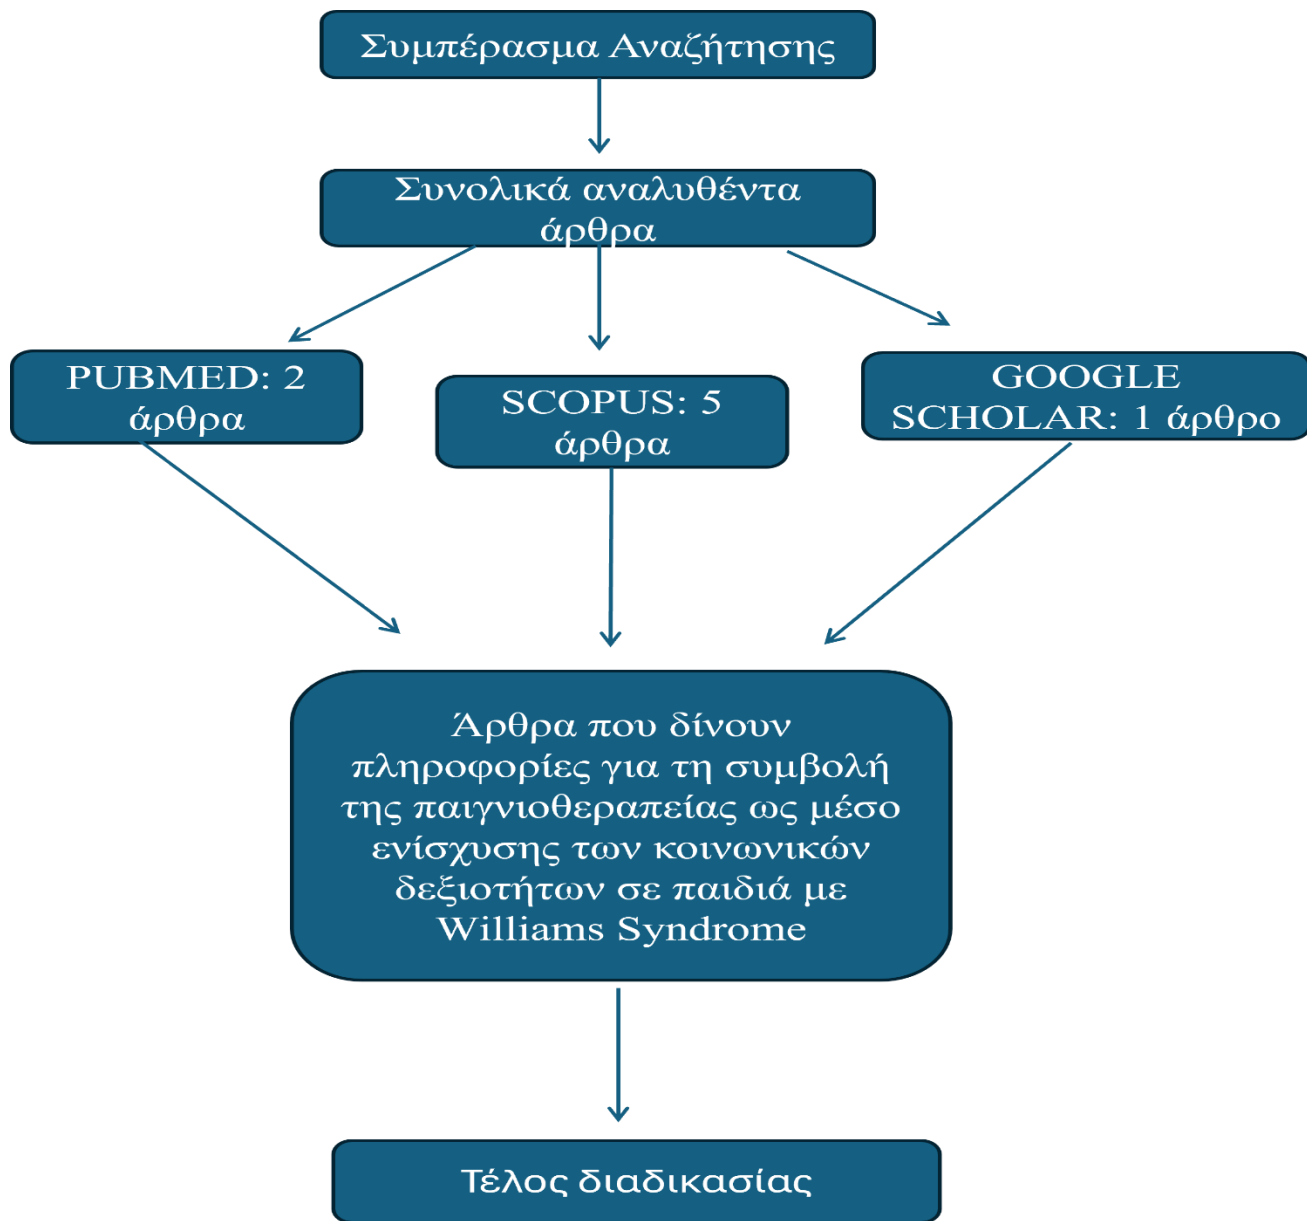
Συμπέρασμα Αναζήτησης

Συνολικά αναλυθέντα άρθρα

PUBMED: 2 άρθρα

SCOPUS: 5 άρθρα

GOOGLE SCHOLAR: 1 άρθρο

Άρθρα που δίνουν πληροφορίες για τη συμβολή της παιγνιοθεραπείας ως μέσο ενίσχυσης των κοινωνικών δεξιοτήτων σε παιδιά με Williams Syndrome

Τέλος διαδικασίας